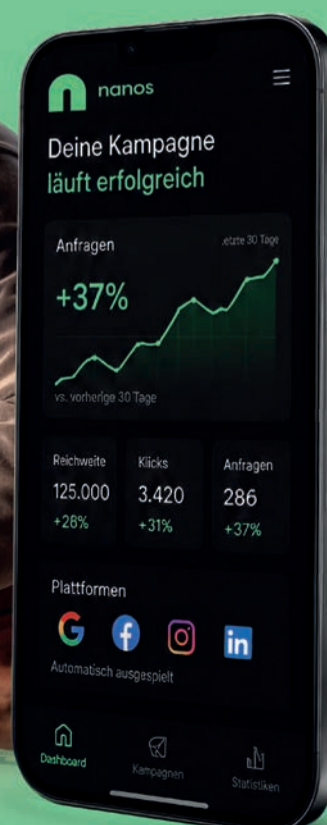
nanos

Deine Kampagne läuft erfolgreich

Anfragen
letzte 30 Tage
+37%
vs. vorherige 30 Tage

| Reichweite | Klicks | Anfragen |
|---|---|---|
| 125.000 | 3.420 | 286 |
| +28% | +31% | +37% |

Plattformen
G f in
Automatisch ausgespielt

Dashboard
Kampagnen
Statistiken